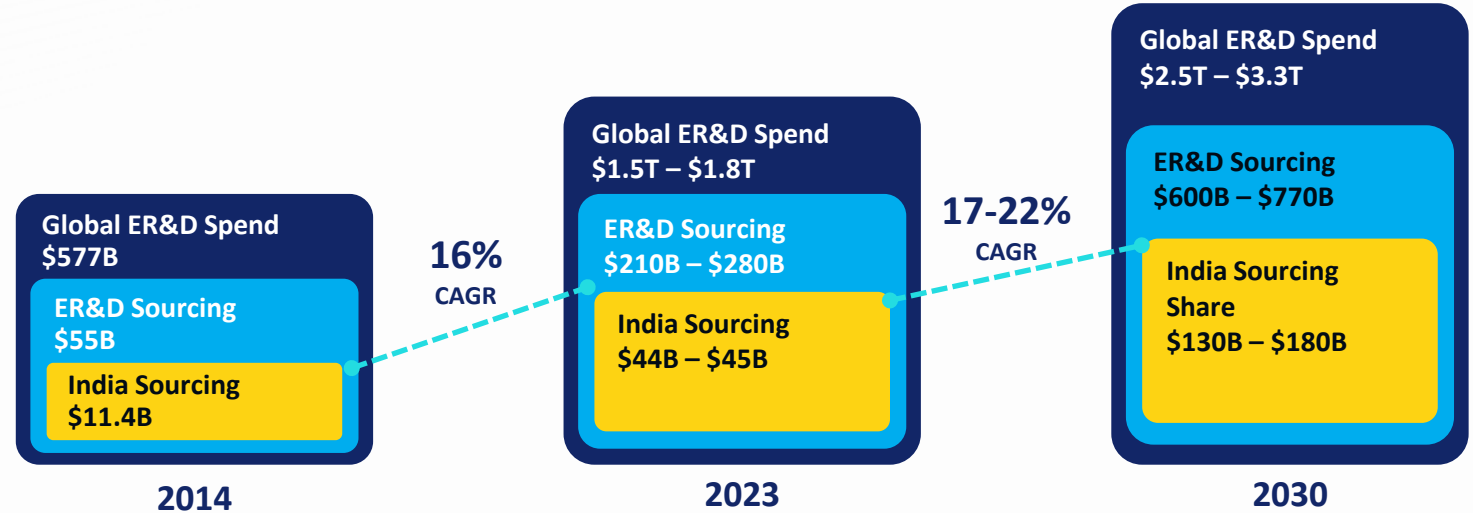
Global ER&D Spend
$577B

ER&D Sourcing
$55B

India Sourcing
$11.4B

2014

16%
CAGR

Global ER&D Spend
$1.5T – $1.8T

ER&D Sourcing
$210B – $280B

India Sourcing
$44B – $45B

2023

17-22%
CAGR

Global ER&D Spend
$2.5T – $3.3T

ER&D Sourcing
$600B – $770B

India Sourcing Share
$130B – $180B

2030